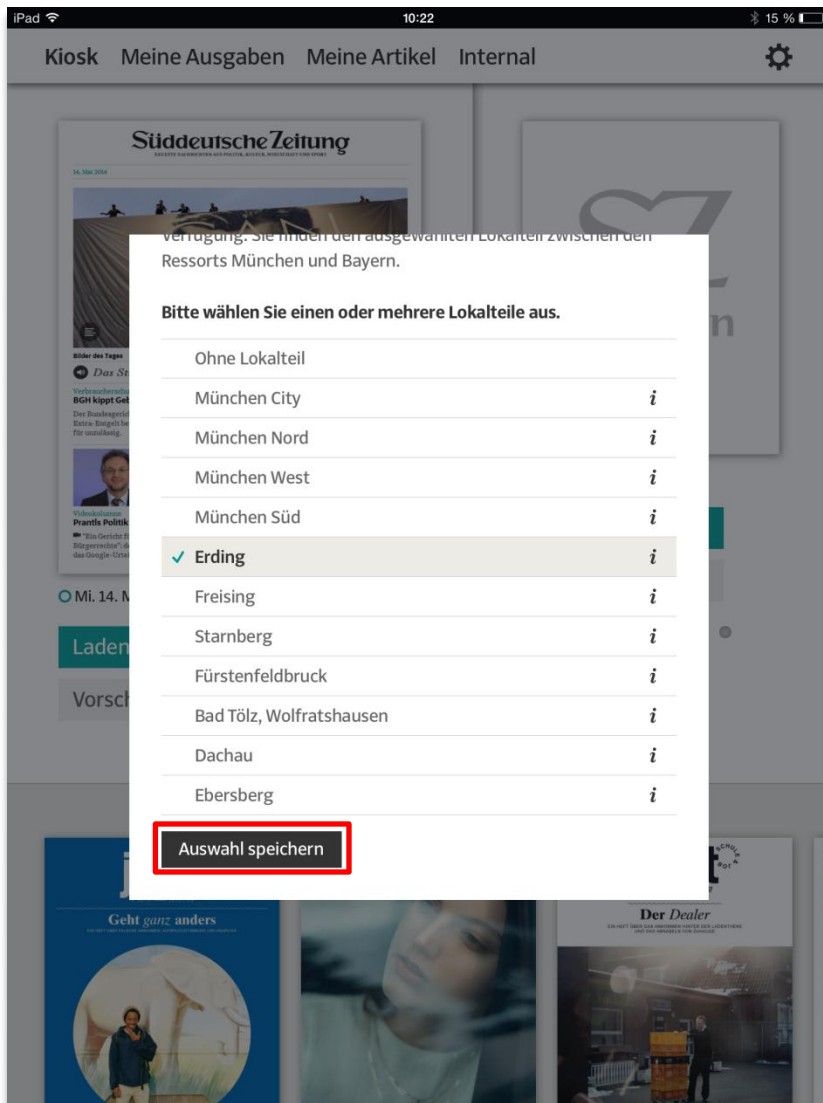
iPad
10:22
15 %

Kiosk Meine Ausgaben Meine Artikel Internal

Süddeutsche Zeitung

14. Mai 2014

Bilder des Tages

Das St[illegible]

BGH kippt Geb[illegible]

Prantls Politik

O Mi. 14. M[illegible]

Laden

Vorsch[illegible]

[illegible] Ressorts München und Bayern.

Bitte wählen Sie einen oder mehrere Lokalteile aus.

Ohne Lokalteil
München City $i$
München Nord $i$
München West $i$
München Süd $i$
✓ Erding $i$
Freising $i$
Starnberg $i$
Fürstenfeldbruck $i$
Bad Tölz, Wolfratshausen $i$
Dachau $i$
Ebersberg $i$

Auswahl speichern

Geht ganz anders

Der Dealer